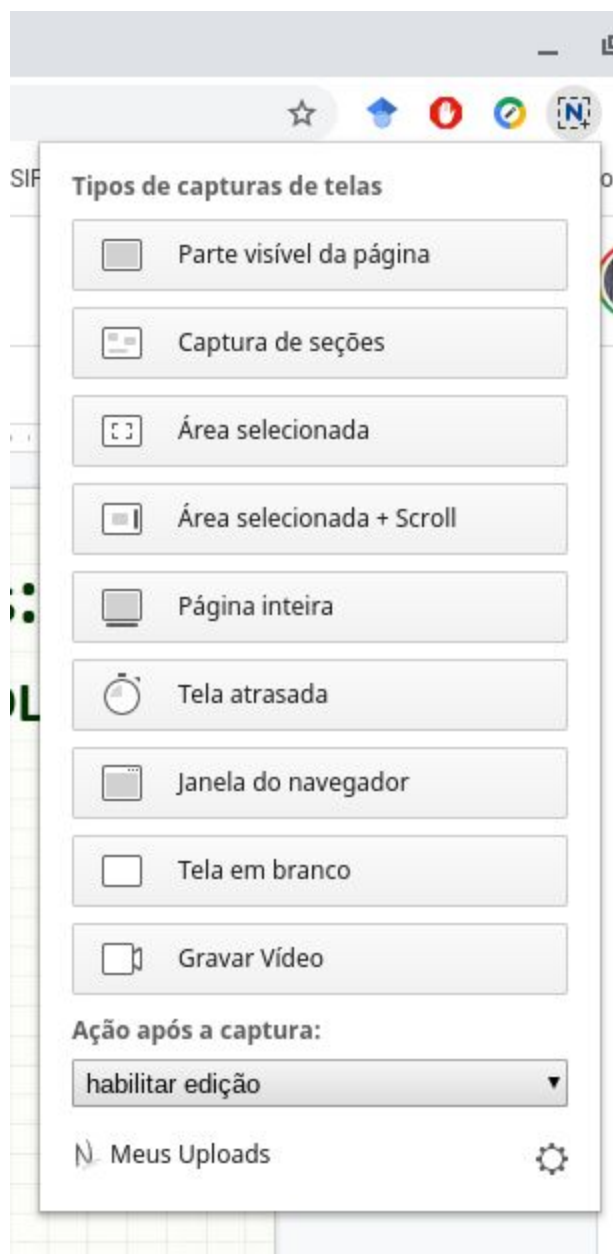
Tipos de capturas de telas

Parte visível da página

Captura de seções

Área selecionada

Área selecionada + Scroll

Página inteira

Tela atrasada

Janela do navegador

Tela em branco

Gravar Vídeo

Ação após a captura:

habilitar edição

Meus Uploads